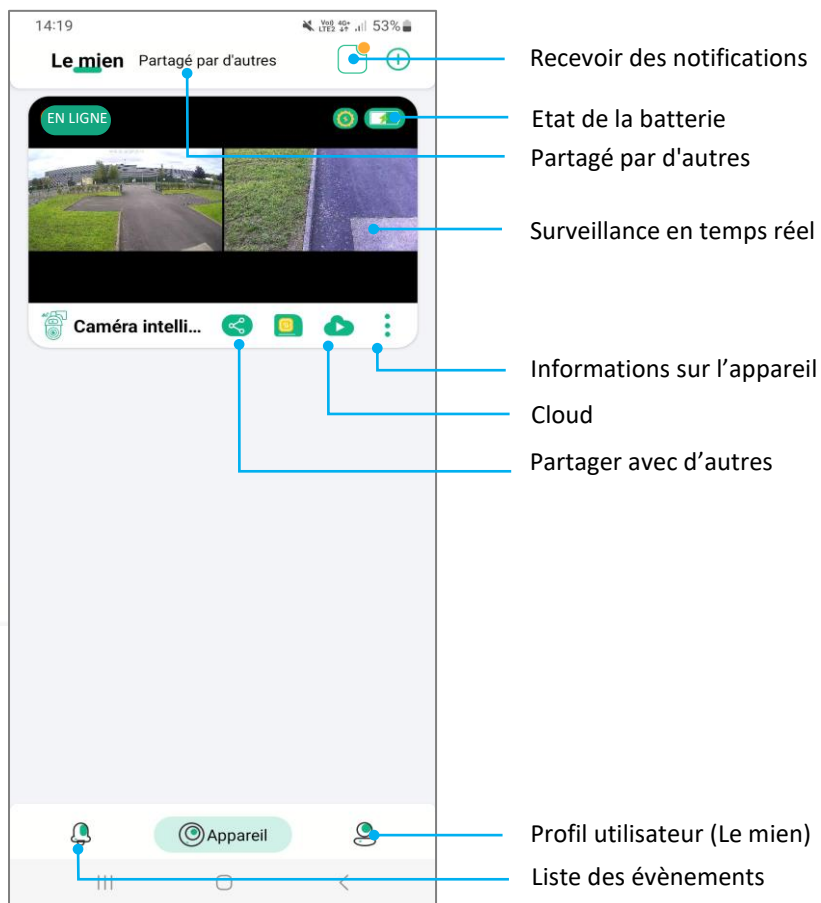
14:19

53%

Le mien Partagé par d'autres

EN LIGNE

Caméra intelli...

Appareil

Recevoir des notifications

Etat de la batterie

Partagé par d'autres

Surveillance en temps réel

Informations sur l'appareil

Cloud

Partager avec d'autres

Profil utilisateur (Le mien)

Liste des évènements